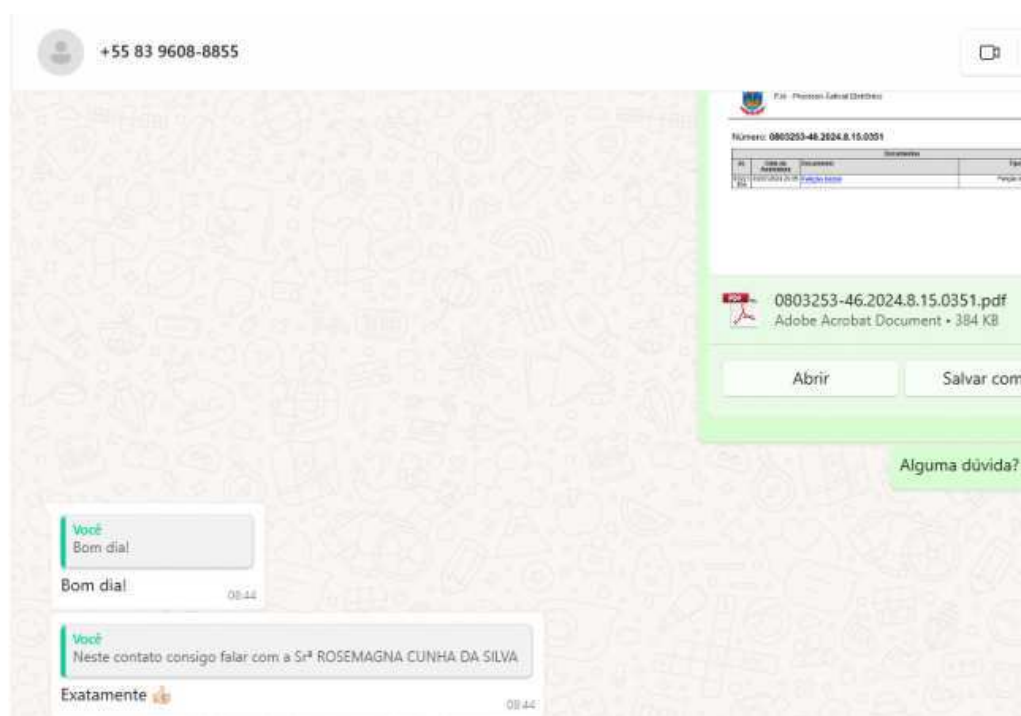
+55 83 9608-8855

PJe - Processo Judicial Eletrônico

Número: 0803253-46.2024.8.15.0351

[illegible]

0803253-46.2024.8.15.0351.pdf
Adobe Acrobat Document • 384 KB

Abrir

Salvar com

Alguma dúvida?

Você
Bom dia!

Bom dia!
08:44

Você
Neste contato consigo falar com a Srª ROSEMAGNA CUNHA DA SILVA

Exatamente 👍
08:44